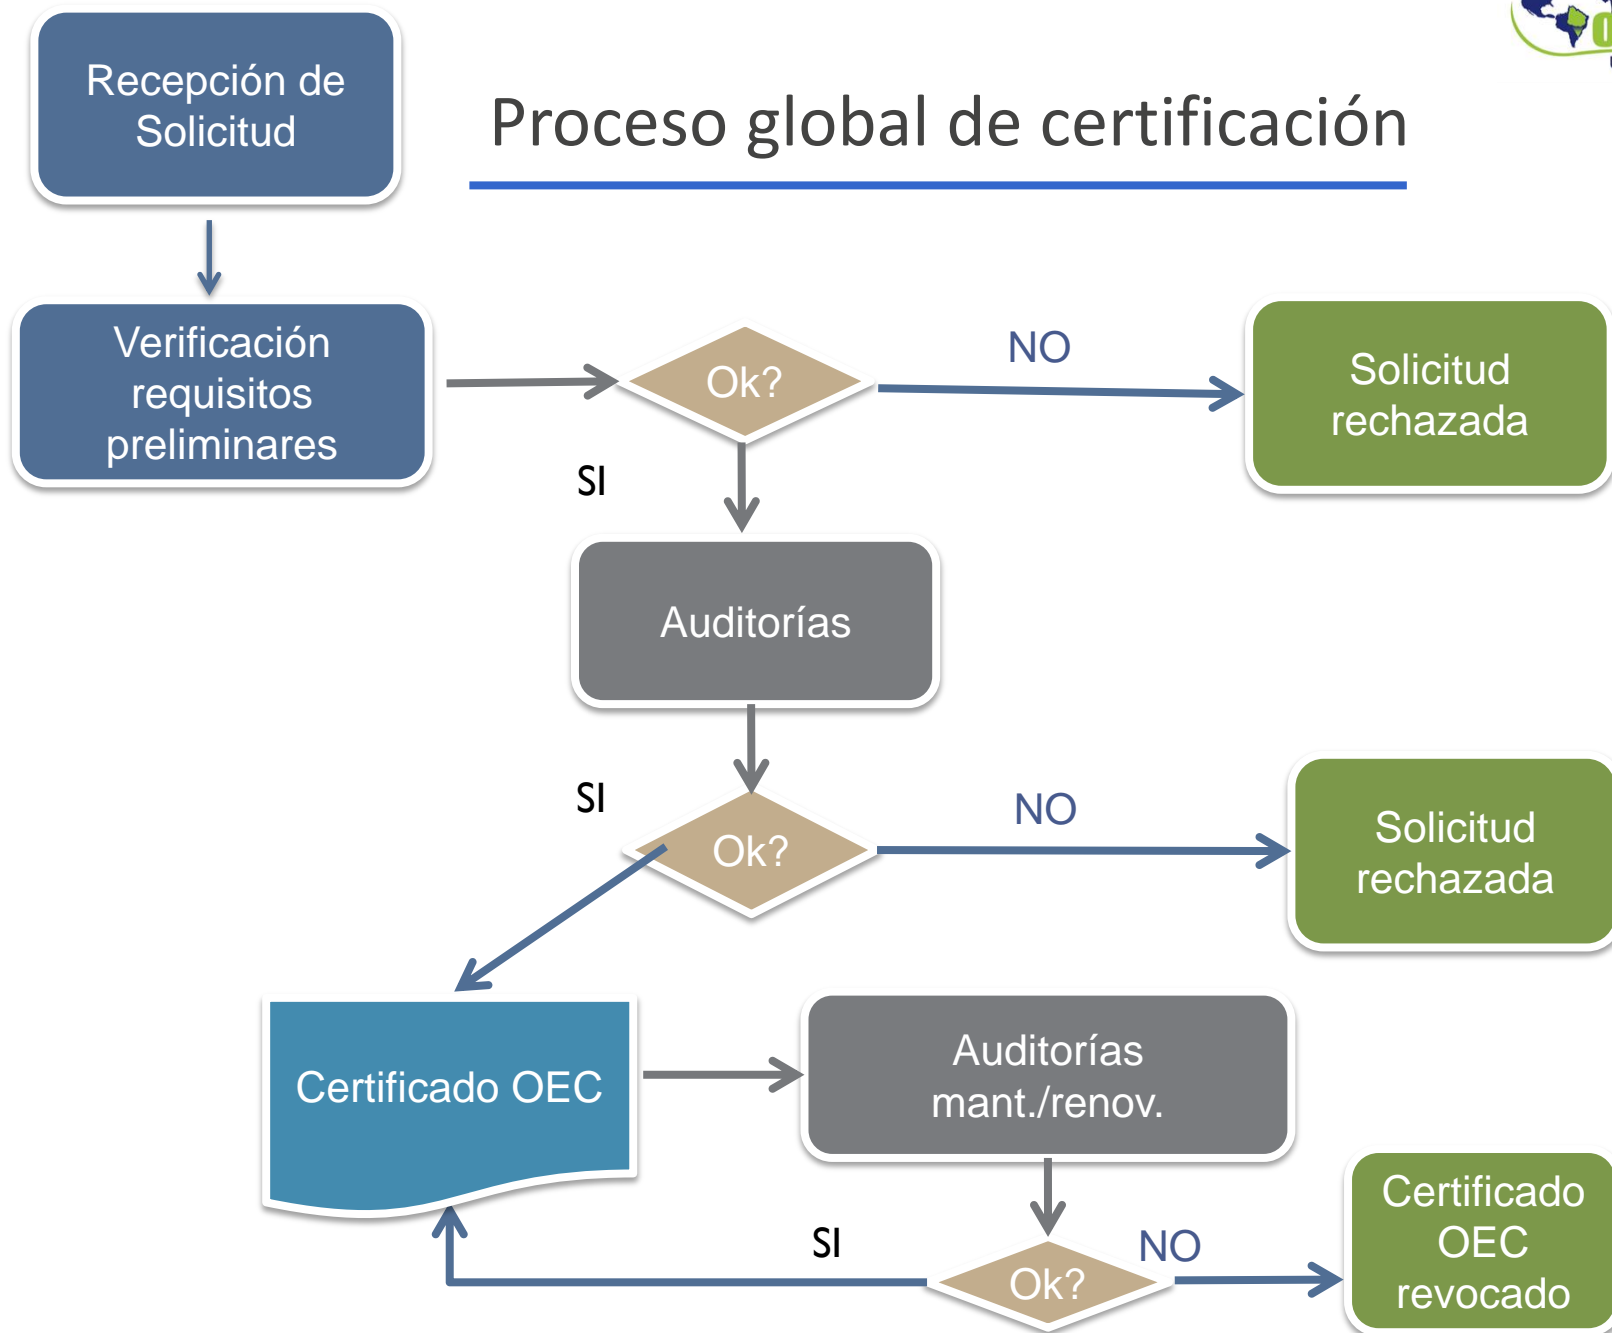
Recepción de Solicitud

Proceso global de certificación

Verificación requisitos preliminares

Ok?

NO

Solicitud rechazada

SI

Auditorías

SI

Ok?

NO

Solicitud rechazada

Certificado OEC

Auditorías mant./renov.

SI

Ok?

NO

Certificado OEC revocado